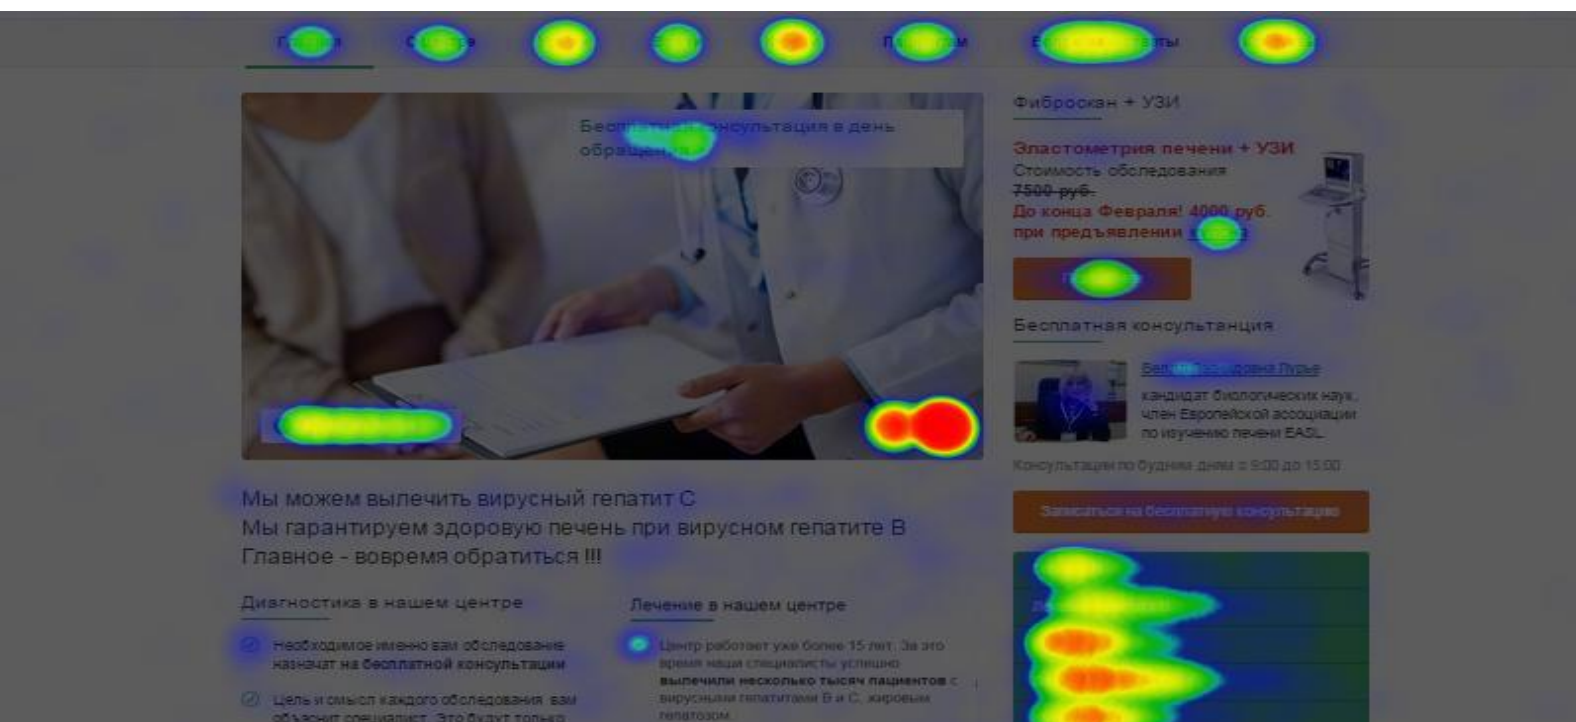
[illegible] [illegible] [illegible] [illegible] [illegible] П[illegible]м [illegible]ты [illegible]

Бесп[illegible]онсультация в день обращен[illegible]

Фиброскан + УЗИ

Эластометрия печени + УЗИ
Стоимость обследования
7500 руб.
До конца Февраля! 4000 руб.
при предъявлении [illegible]

Бесплатная консультанция

Бел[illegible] Пурье
кандидат биологических наук, член Европейской ассоциации по изучению печени EASL

Консультации по будним дням с 9:00 до 15:00

Записаться на бесплатную консультацию

Мы можем вылечить вирусный гепатит С
Мы гарантируем здоровую печень при вирусном гепатите В
Главное - вовремя обратиться !!!

Диагностика в нашем центре

Необходимое именно вам обследование назначат на бесплатной консультации

Цель и смысл каждого обследования вам объяснит специалист. Это будут только

Лечение в нашем центре

Центр работает уже более 15 лет. За это время наши специалисты успешно вылечили несколько тысяч пациентов с вирусными гепатитами В и С, жировым гепатозом